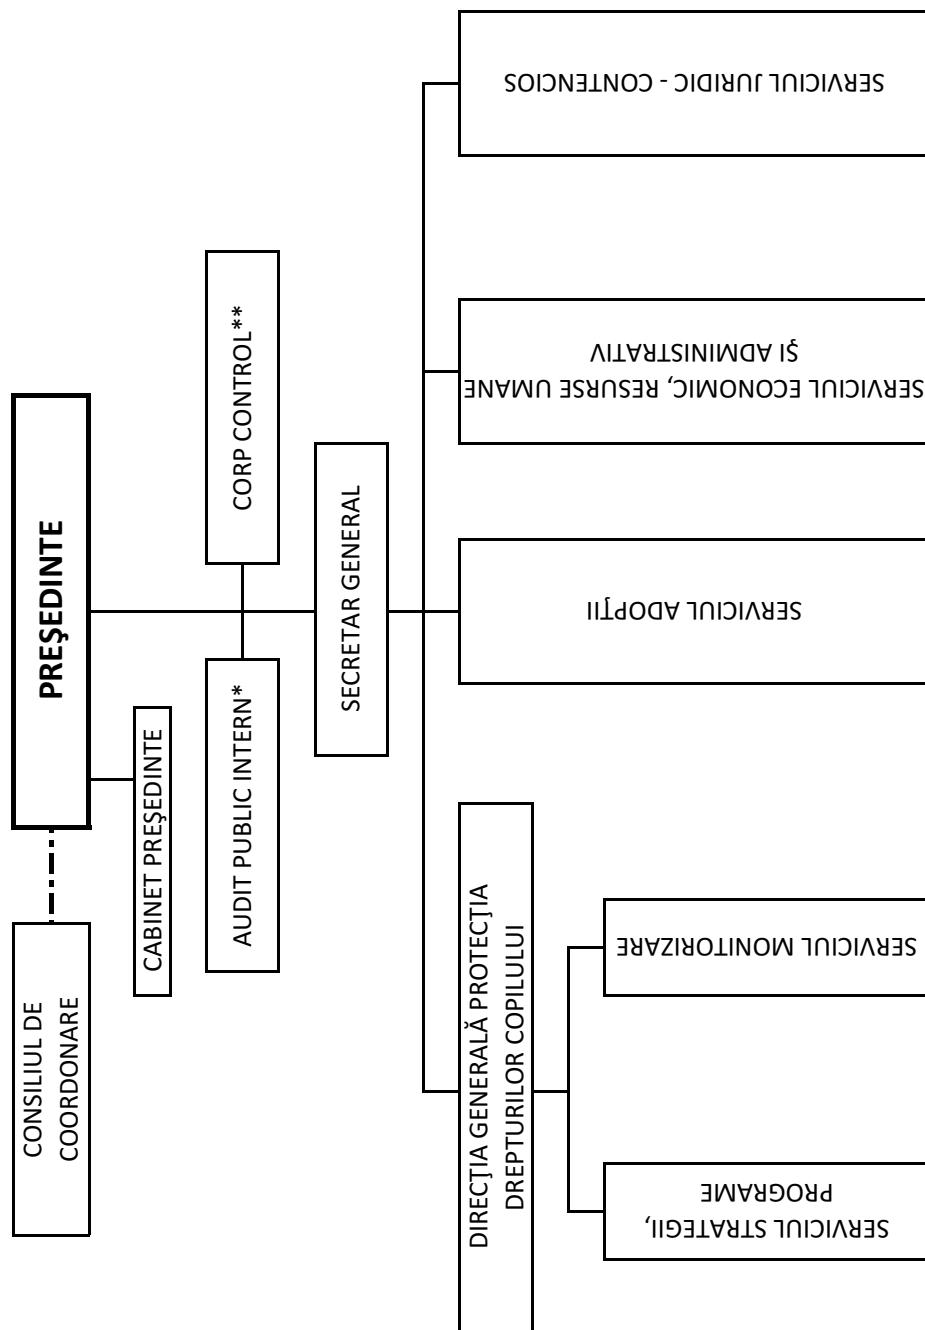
PREŞEDINTE

CONSILIUL DE COORDONARE

CABINET PREŞEDINTE

AUDIT PUBLIC INTERN*

CORP CONTROL**

SECRETAR GENERAL

SERVICIUL JURIDIC - CONTENCIOS

SERVICIUL ECONOMIC, RESURSE UMANE ŞI ADMINISTRATIV

SERVICIUL ADOPŢII

DIRECŢIA GENERALĂ PROTECŢIA DREPTURILOR COPILULUI

SERVICIUL MONITORIZARE

SERVICIUL STRATEGII, PROGRAME